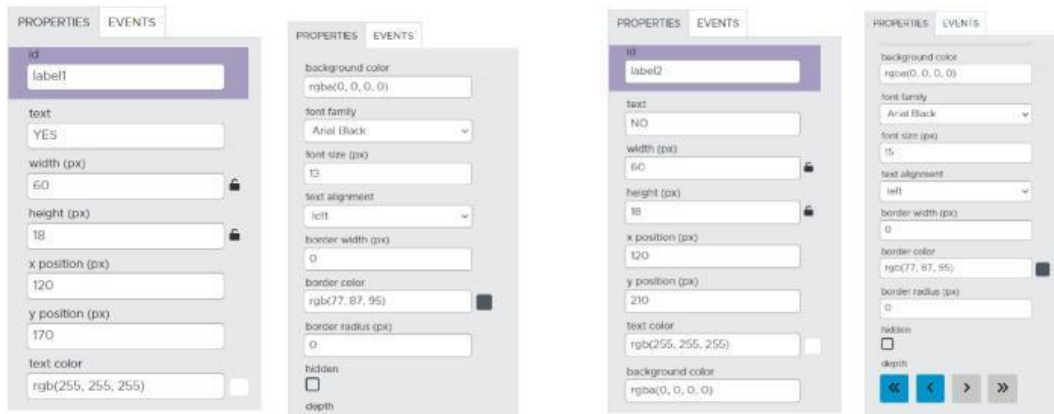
PROPERTIES EVENTS

id
label1

text
YES

width (px)
60

height (px)
18

x position (px)
120

y position (px)
170

text color
rgb(255, 255, 255)

PROPERTIES EVENTS

background color
rgba(0, 0, 0, 0)

font family
Arial Black

font size (px)
13

text alignment
left

border width (px)
0

border color
rgb(77, 87, 95)

border radius (px)
0

hidden

depth

PROPERTIES EVENTS

id
label2

text
NO

width (px)
60

height (px)
18

x position (px)
120

y position (px)
210

text color
rgb(255, 255, 255)

background color
rgba(0, 0, 0, 0)

PROPERTIES EVENTS

background color
rgba(0, 0, 0, 0)

font family
Arial Black

font size (px)
15

text alignment
left

border width (px)
0

border color
rgb(77, 87, 95)

border radius (px)
0

hidden

depth

« ‹ › »